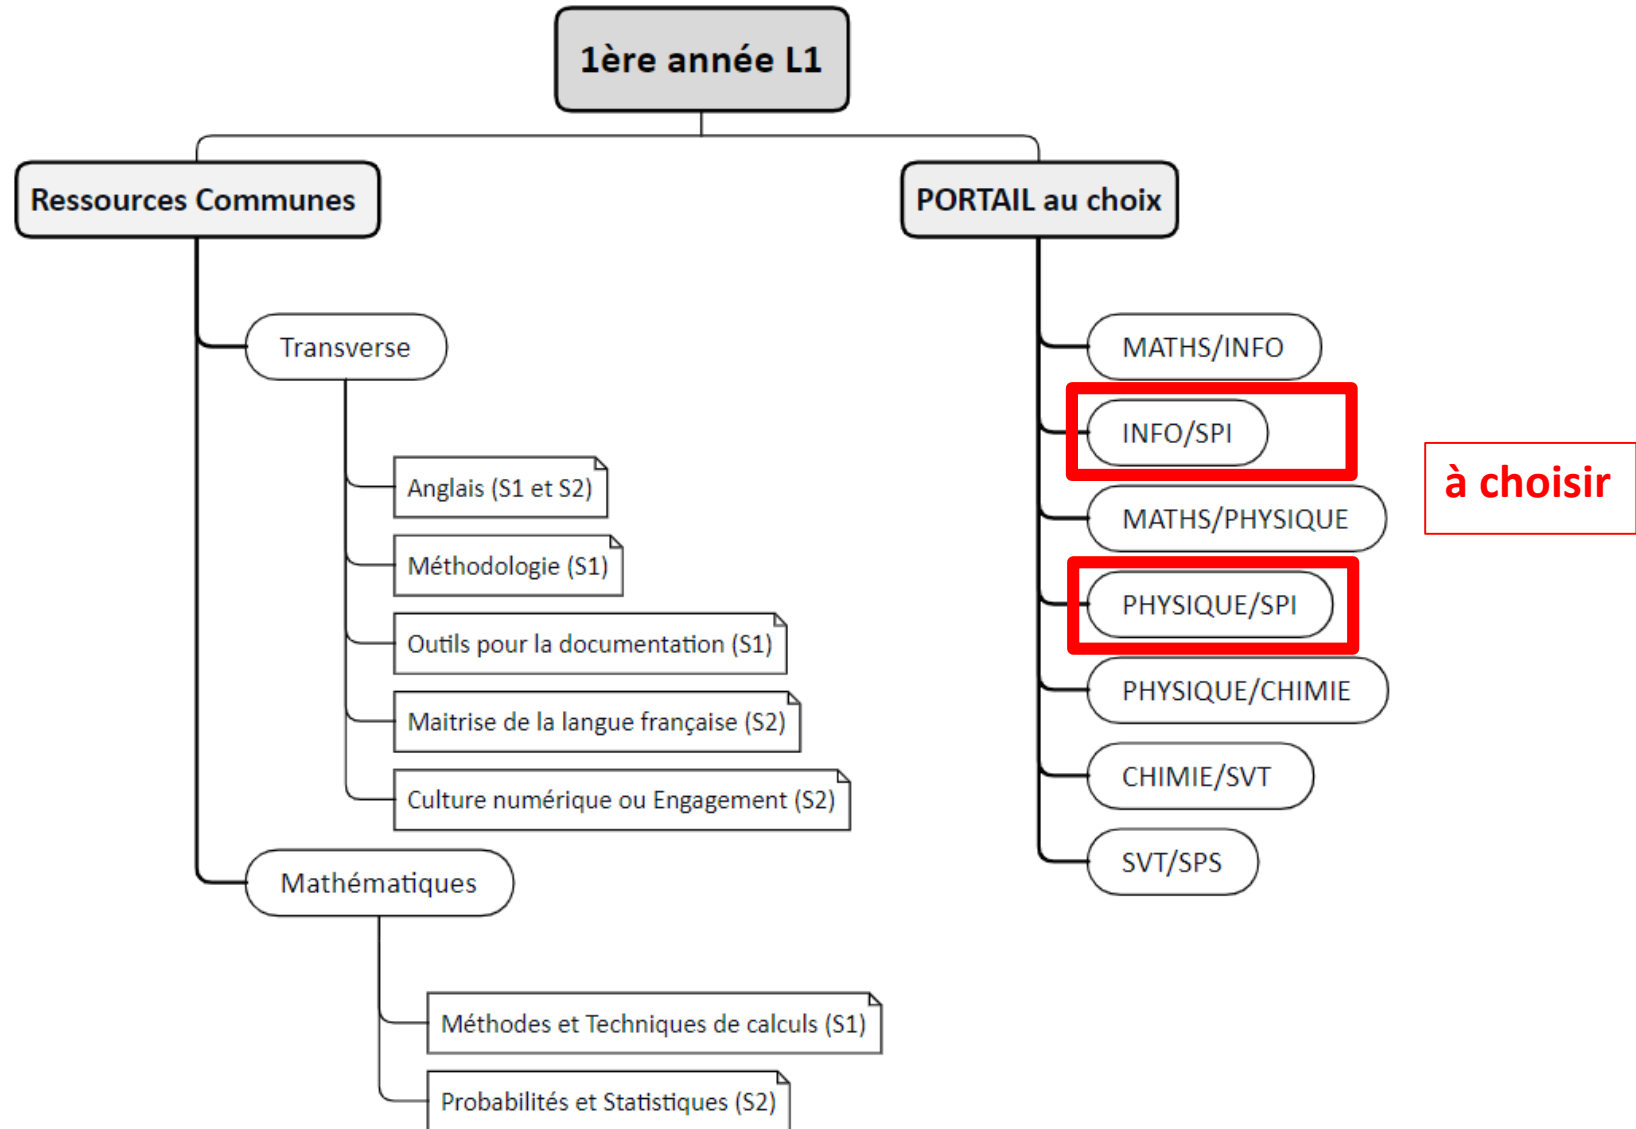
1ère année L1

Ressources Communes

Transverse

Anglais (S1 et S2)

Méthodologie (S1)

Outils pour la documentation (S1)

Maitrise de la langue française (S2)

Culture numérique ou Engagement (S2)

Mathématiques

Méthodes et Techniques de calculs (S1)

Probabilités et Statistiques (S2)

PORTAIL au choix

MATHS/INFO

INFO/SPI

MATHS/PHYSIQUE

PHYSIQUE/SPI

PHYSIQUE/CHIMIE

CHIMIE/SVT

SVT/SPS

à choisir